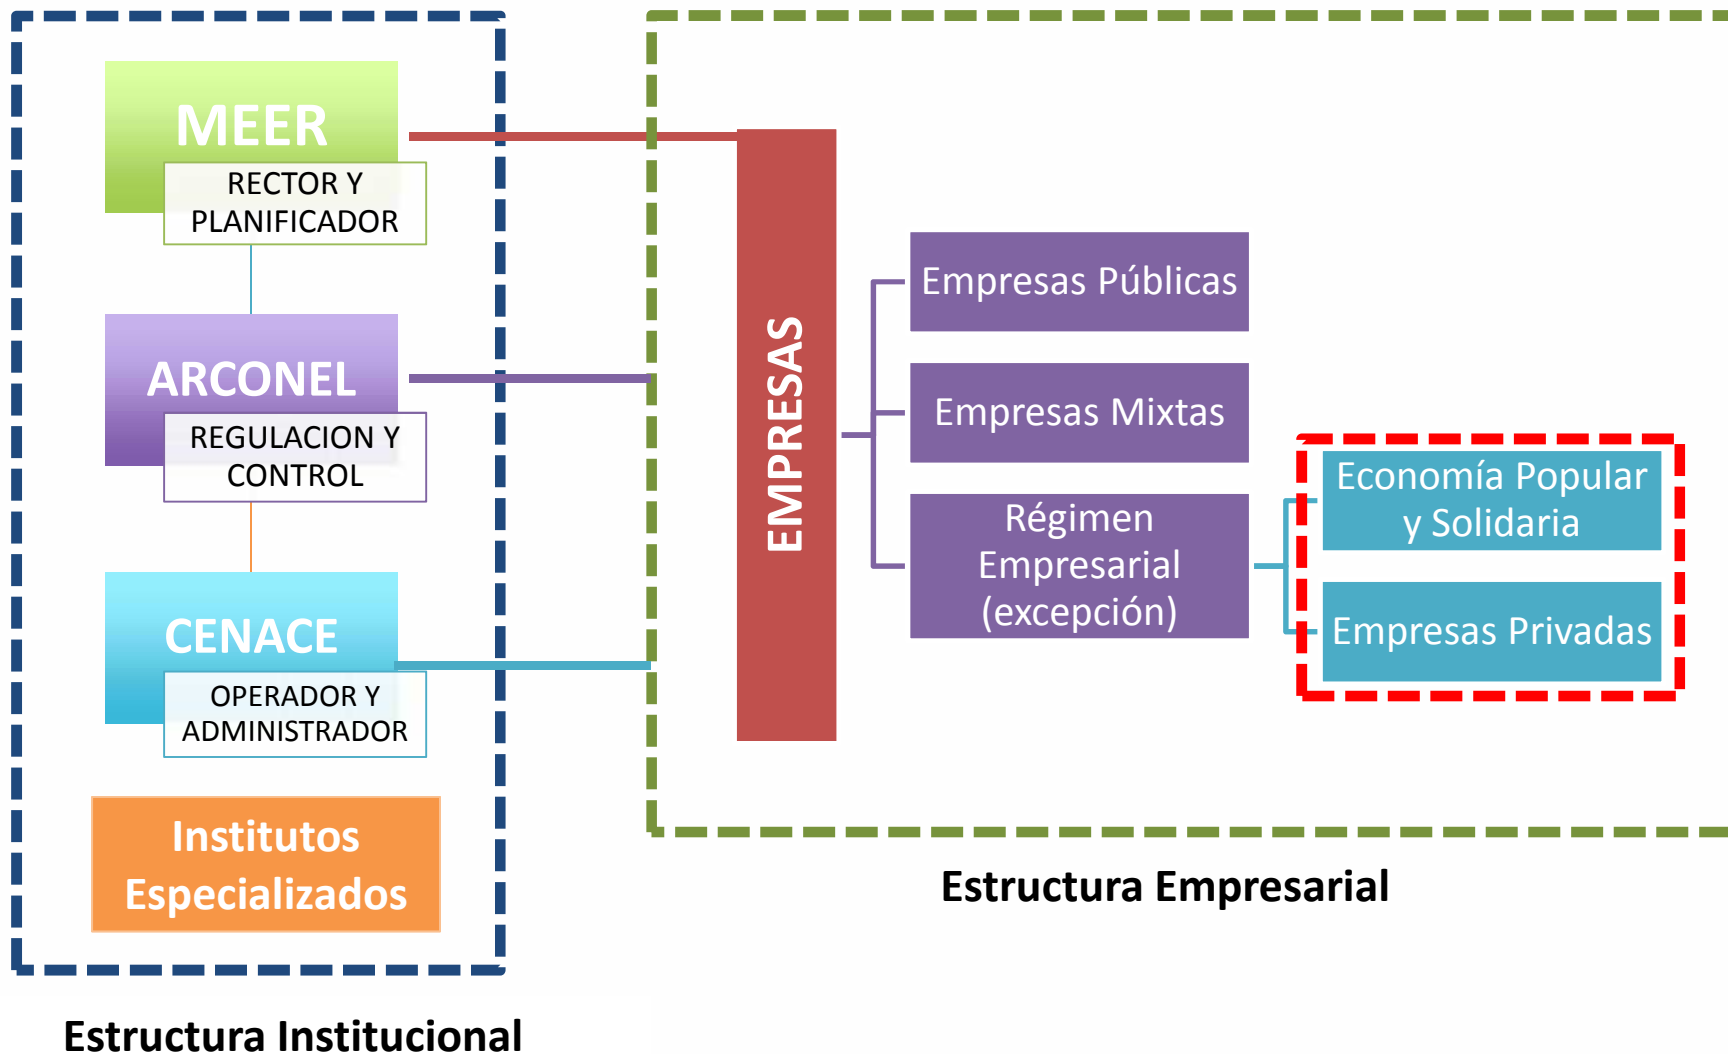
MEER
RECTOR Y PLANIFICADOR

ARCONEL
REGULACION Y CONTROL

CENACE
OPERADOR Y ADMINISTRADOR

Institutos Especializados

Estructura Institucional

EMPRESAS

Empresas Públicas

Empresas Mixtas

Régimen Empresarial (excepción)

Economía Popular y Solidaria

Empresas Privadas

Estructura Empresarial